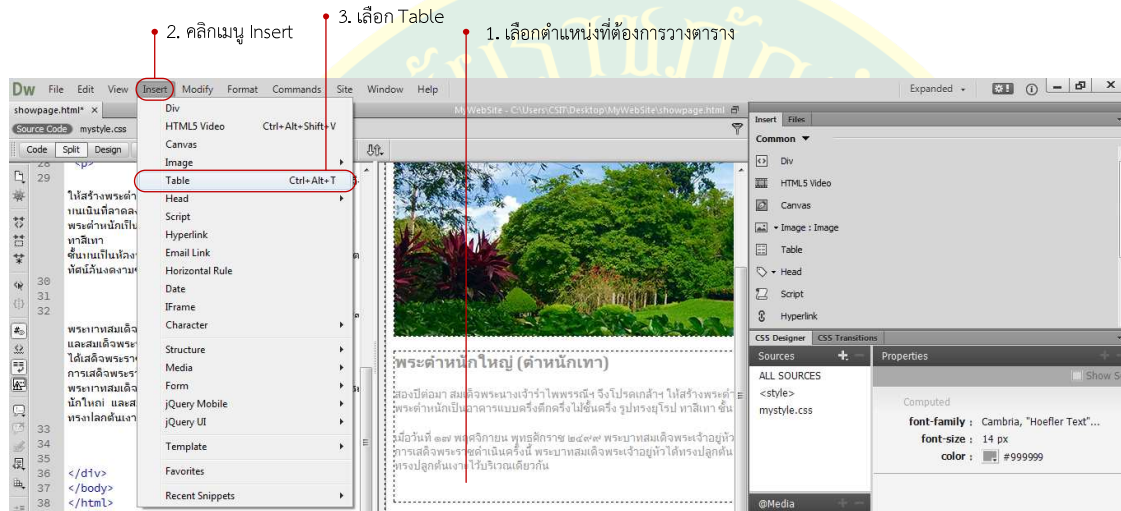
2. คลิกเมนู Insert
3. เลือก Table
1. เลือกตำแหน่งที่ต้องการวางตาราง

Dw File Edit View Insert Modify Format Commands Site Window Help

Expanded

showpage.html* ×
Source Code mystyle.css
Code Split Design

MyWebSite - C:\Users\CSI\Desktop\MyWebSite\showpage.html

Div
HTML5 Video Ctrl+Alt+Shift+V
Canvas
Image
Table Ctrl+Alt+T
Head
Script
Hyperlink
Email Link
Horizontal Rule
Date
IFrame
Character
Structure
Media
Form
jQuery Mobile
jQuery UI
Template
Favorites
Recent Snippets

28 <p>
29 ให้สร้างพระตำ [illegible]
เนินที่ลาดล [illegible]
พระตำหนักเป็น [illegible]
ทาสีเทา
ต้นเนินเป็นห้อง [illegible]
ทัศนียภาพงดงาม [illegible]
30
31
32
พระบาทสมเด็จ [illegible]
และสมเด็จพระ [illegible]
ได้เสด็จพระรา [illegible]
การเสด็จพระรา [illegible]
พระบาทสมเด็จ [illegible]
นักใหญ่ และส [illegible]
ทรงปลูกต้นเงา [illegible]
33
34
35
36 </div>
37 </body>
38 </html>

พระตำหนักใหญ่ (ตำหนักเทา)

สองปีต่อมา สมเด็จพระนางเจ้ารำไพพรรณีฯ จึงโปรดเกล้าฯ ให้สร้างพระตำ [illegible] พระตำหนักเป็นอาคารแบบครึ่งตึกครึ่งไม้ชั้นครึ่ง รูปทรงยุโรป ทาสีเทา ชั้น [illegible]

มีอวันที่ ๑๗ พฤศจิกายน พุทธศักราช ๒๔๗๙ พระบาทสมเด็จพระเจ้าอยู่หัว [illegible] การเสด็จพระราชดำเนินครั้งนี้ พระบาทสมเด็จพระเจ้าอยู่หัวได้ทรงปลูกต้น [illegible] ทรงปลูกต้นเงาะไว้บริเวณเดียวกัน

Insert Files
Common
Div
HTML5 Video
Canvas
Image : Image
Table
Head
Script
Hyperlink

CSS Designer CSS Transitions
Sources
ALL SOURCES
<style>
mystyle.css
Properties
Show S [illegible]
Computed
font-family : Cambria, "Hoefler Text"...
font-size : 14 px
color : #999999
@Media